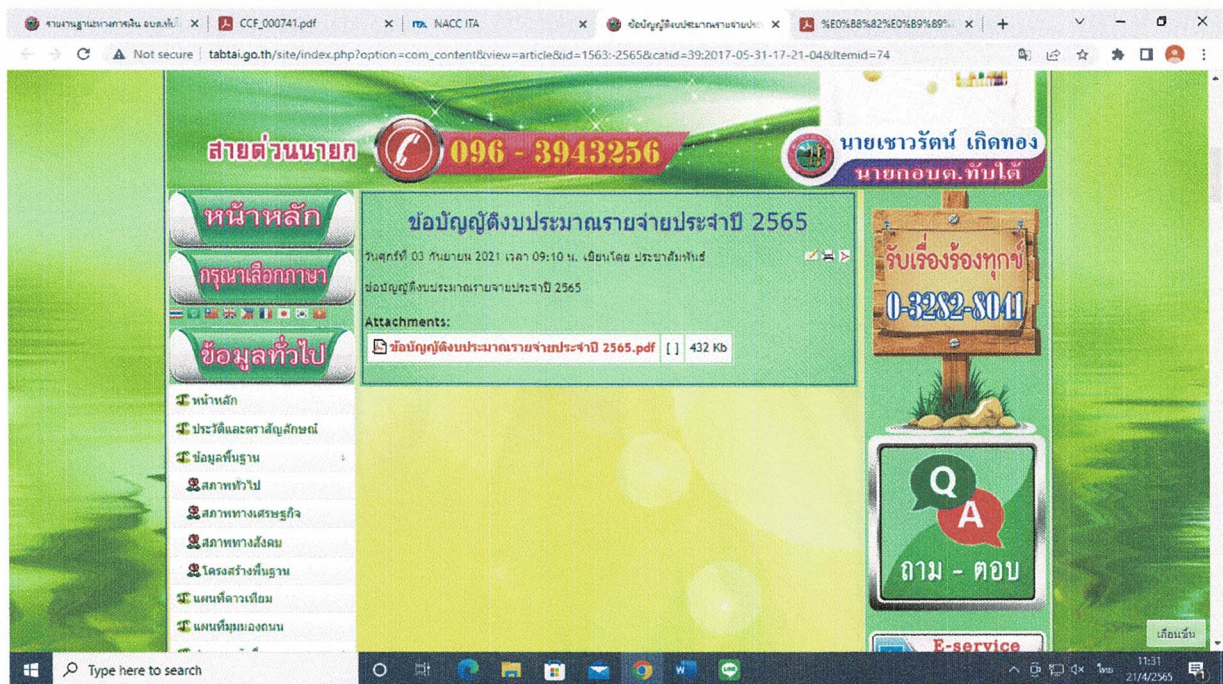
รายงานฐานะทางการเงิน อบต.ทับใ... ×
CCF_000741.pdf ×
NACC ITA ×
ข้อบัญญัติงบประมาณรายจ่ายประ ×
%E0%B8%82%E0%B9%89% ×
+

Not secure | tabtai.go.th/site/index.php?option=com_content&view=article&id=1563:-2565&catid=39:2017-05-31-17-21-04&Itemid=74

สายด่วนนายก 096 - 3943256
นายเชาวรัตน์ เกิดทอง
นายกอบต.ทับใต้

หน้าหลัก
กรุณาเลือกภาษา
ข้อมูลทั่วไป

หน้าหลัก
ประวัติและตราสัญลักษณ์
ข้อมูลพื้นฐาน
สภาพทั่วไป
สภาพทางเศรษฐกิจ
สภาพทางสังคม
โครงสร้างพื้นฐาน
แผนที่ดาวเทียม
แผนที่มุมมองถนน

ข้อบัญญัติงบประมาณรายจ่ายประจำปี 2565
วันศุกร์ที่ 03 กันยายน 2021 เวลา 09:10 น. เขียนโดย ประชาสัมพันธ์
ข้อบัญญัติงบประมาณรายจ่ายประจำปี 2565
Attachments:
| ข้อบัญญัติงบประมาณรายจ่ายประจำปี 2565.pdf | [ ] | 432 Kb |

รับเรื่องร้องทุกข์
0-3282-8041

Q
A
ถาม - ตอบ

E-service

เลื่อนขึ้น

Type here to search
ไทย 11:31 21/4/2565